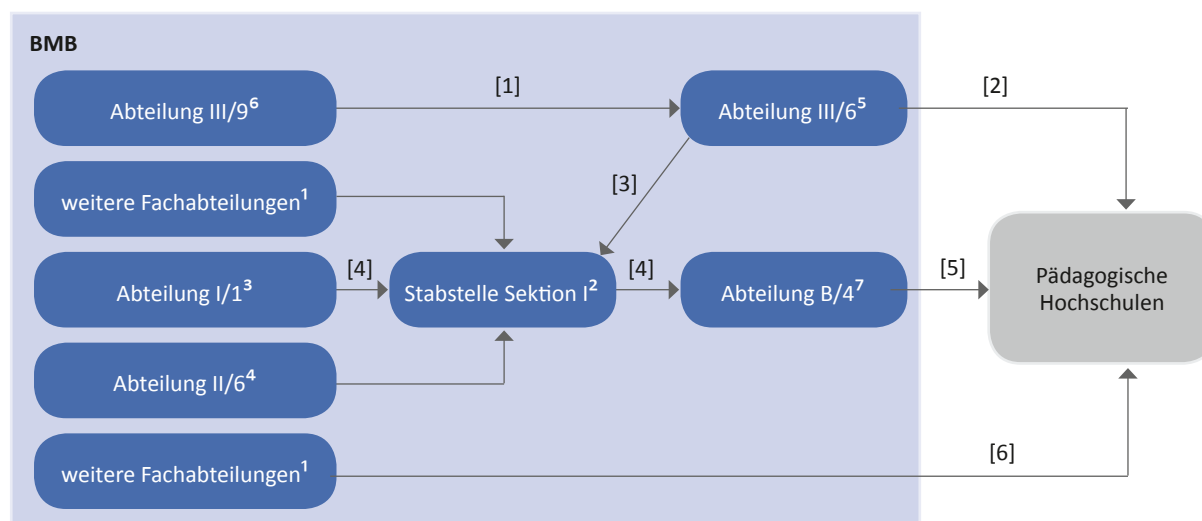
BMB

Abteilung III/9$^6$

[1]

Abteilung III/6$^5$

[2]

weitere Fachabteilungen$^1$

[3]

Abteilung I/1$^3$

[4]

Stabstelle Sektion I$^2$

[4]

Abteilung B/4$^7$

[5]

Pädagogische Hochschulen

Abteilung II/6$^4$

weitere Fachabteilungen$^1$

[6]